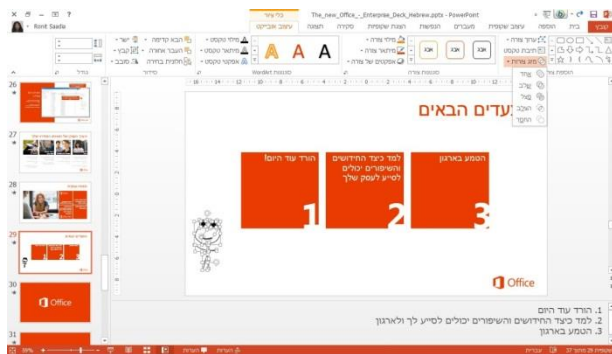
The_new_Office_-_Enterprise_Deck_Hebrew.pptx - PowerPoint

כלי ציור

עיצוב אובייקט

קובץ בית הוספה עיצוב מעברים הנפשות הצגת שקופיות סקירה תצוגה

Ronit Saadia

סגנונות צורה

סגנונות WordArt

סידור

גודל

אחד

שלב

בטל

הצעדים הבאים

הטמע בארגון

למד כיצד החידושים והשיפורים יכולים לסייע לעסק שלך

הורד עוד היום!

3

2

1

Office

26

27

28

29

30

31

Office

1. הורד עוד היום
2. למד כיצד החידושים והשיפורים יכולים לסייע לך ולארגון
3. הטמע בארגון

הערות

הערות

39%